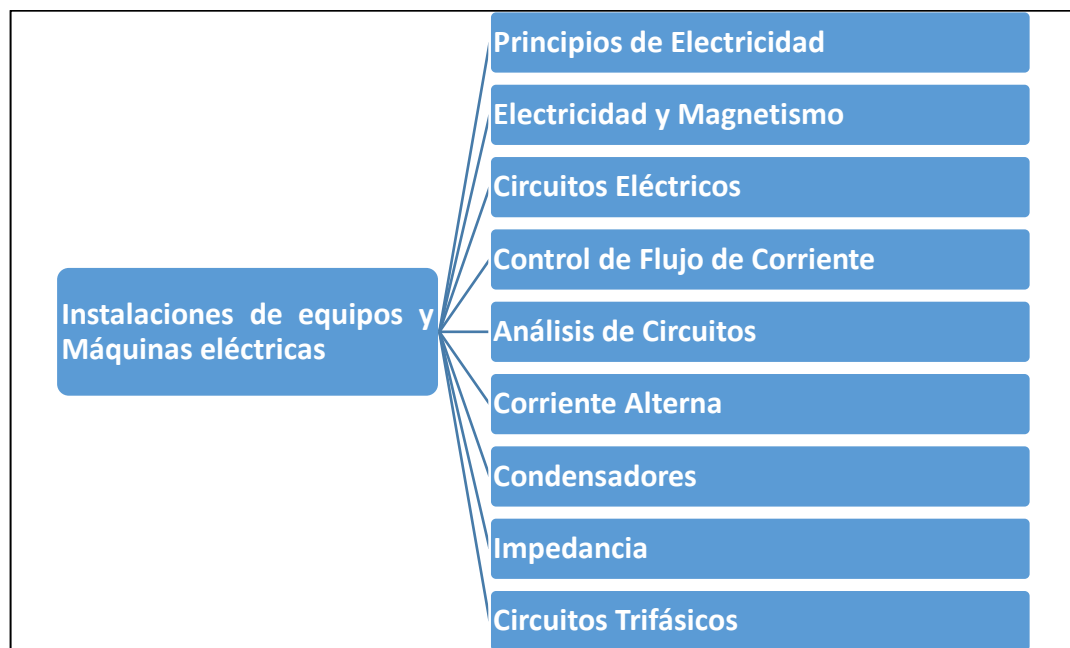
Instalaciones de equipos y Máquinas eléctricas

Principios de Electricidad

Electricidad y Magnetismo

Circuitos Eléctricos

Control de Flujo de Corriente

Análisis de Circuitos

Corriente Alterna

Condensadores

Impedancia

Circuitos Trifásicos